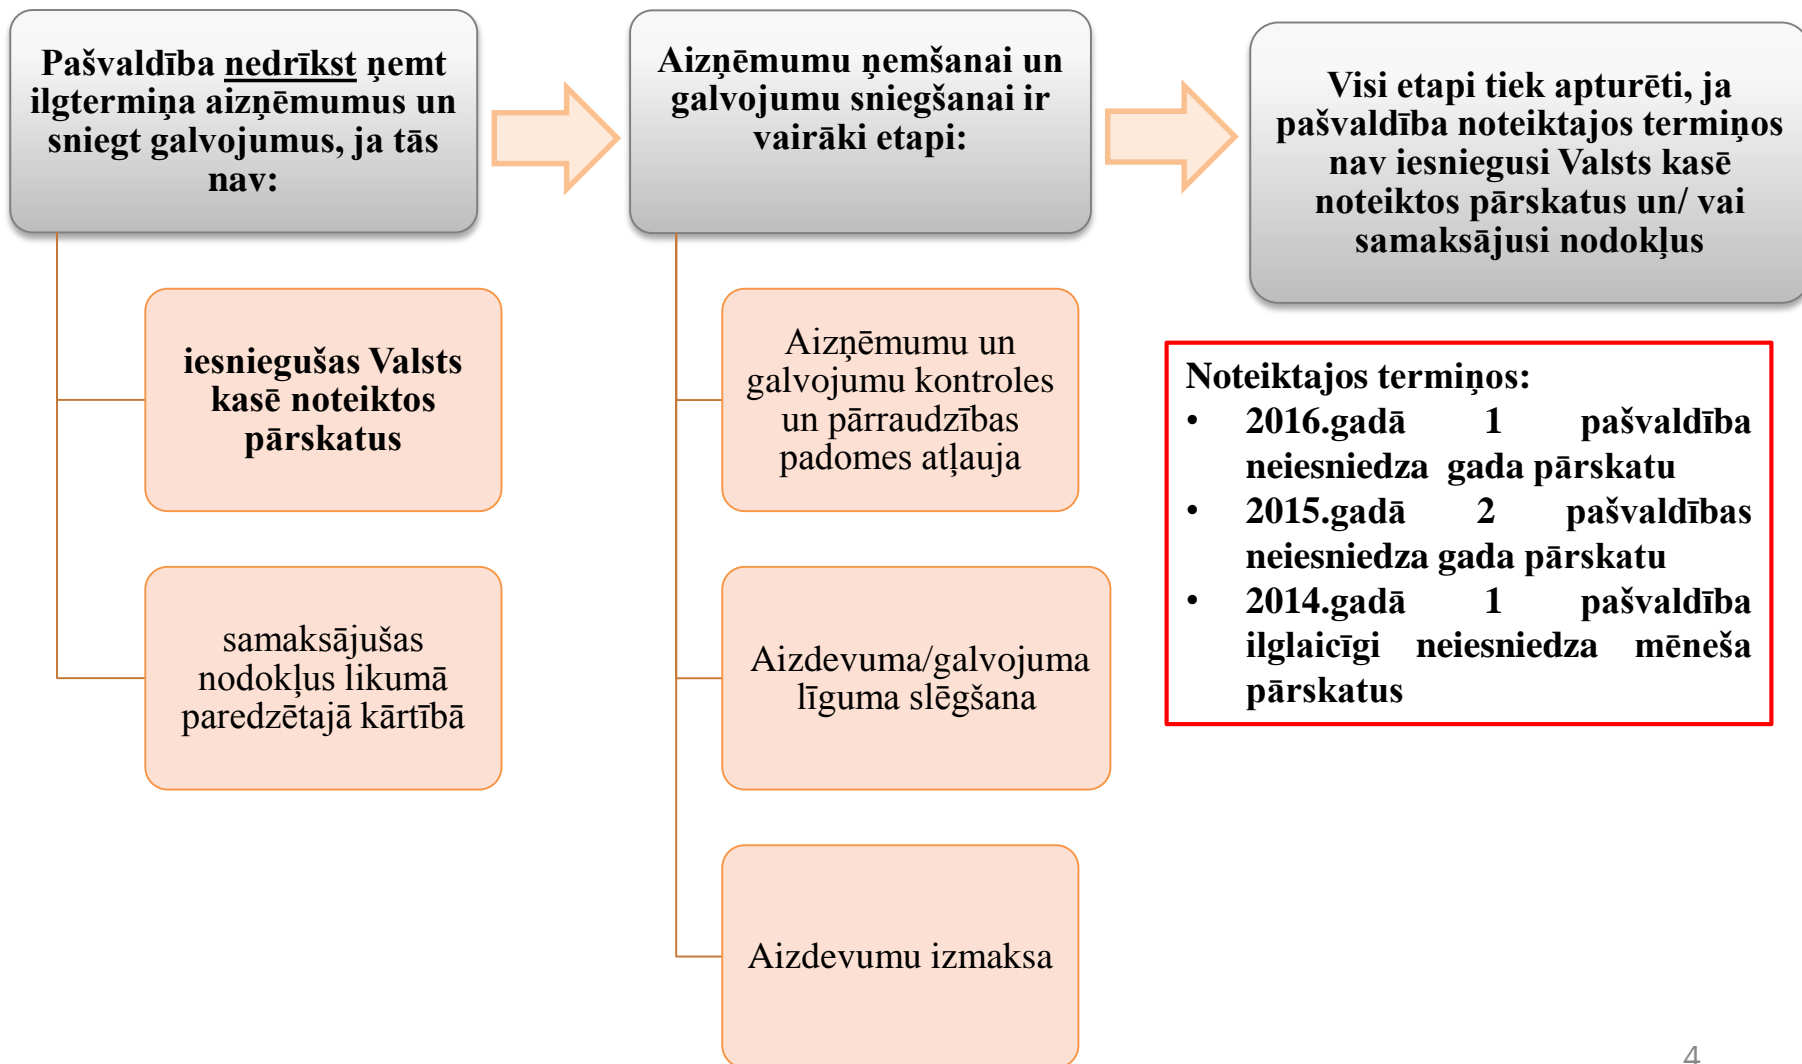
Pašvaldība nedrīkst ņemt ilgtermiņa aizņēmumus un sniegt galvojumus, ja tās nav:

iesniegušas Valsts kasē noteiktos pārskatus

samaksājušas nodokļus likumā paredzētajā kārtībā

Aizņēmumu ņemšanai un galvojumu sniegšanai ir vairāki etapi:

Aizņēmumu un galvojumu kontroles un pārraudzības padomes atļauja

Aizdevuma/galvojuma līguma slēgšana

Aizdevumu izmaksa

Visi etapi tiek apturēti, ja pašvaldība noteiktajos termiņos nav iesniegusi Valsts kasē noteiktos pārskatus un/ vai samaksājusi nodokļus

Noteiktajos termiņos:
• 2016.gadā 1 pašvaldība neiesniedza gada pārskatu
• 2015.gadā 2 pašvaldības neiesniedza gada pārskatu
• 2014.gadā 1 pašvaldība ilglaicīgi neiesniedza mēneša pārskatus

4